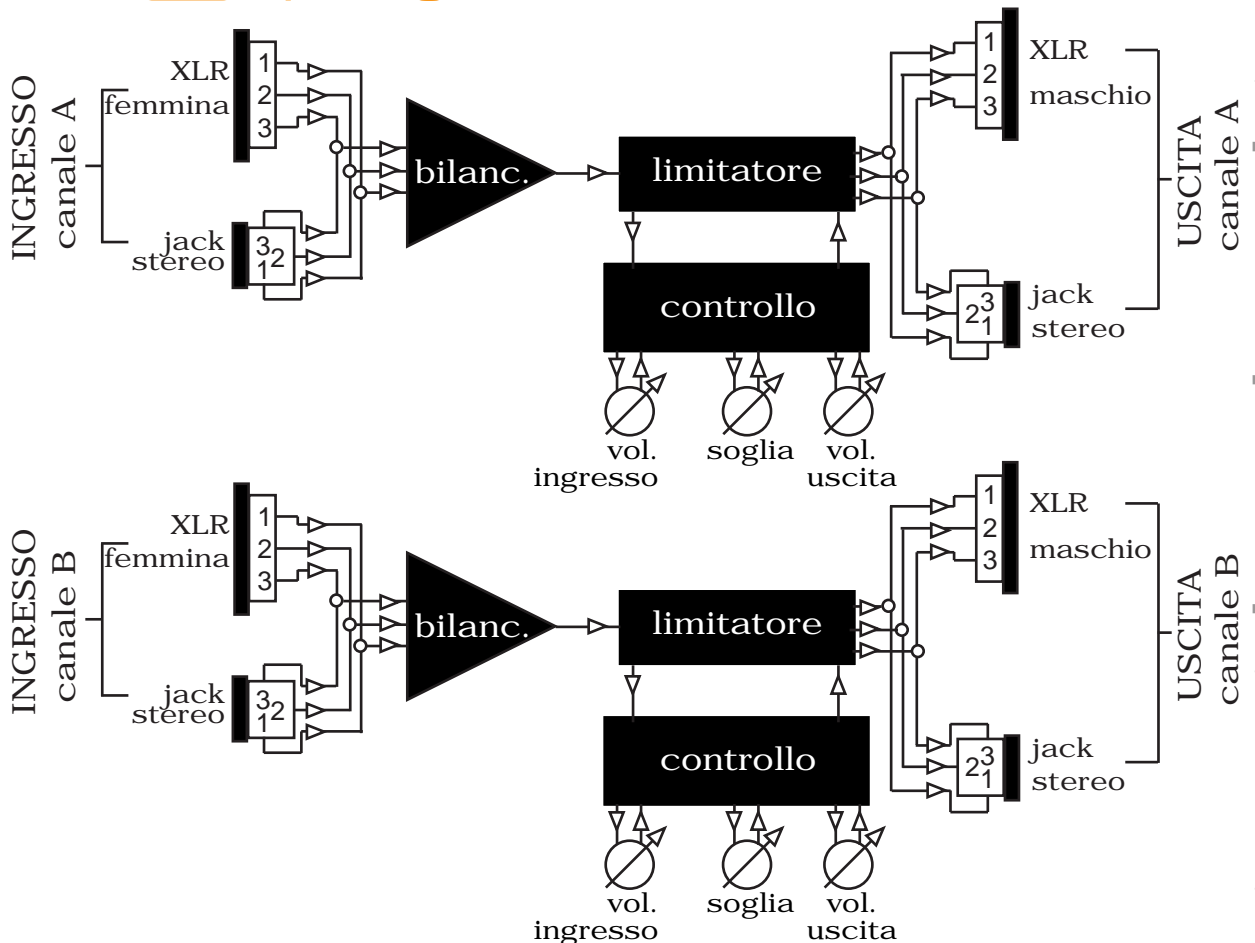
INGRESSO canale A

XLR femmina

1
2
3

jack stereo

3
2
1

bilanc.

limitatore

controllo

vol. ingresso

soglia

vol. uscita

1
2
3

XLR maschio

jack stereo

3
2
1

USCITA canale A

INGRESSO canale B

XLR femmina

1
2
3

jack stereo

3
2
1

bilanc.

limitatore

controllo

vol. ingresso

soglia

vol. uscita

1
2
3

XLR maschio

jack stereo

3
2
1

USCITA canale B